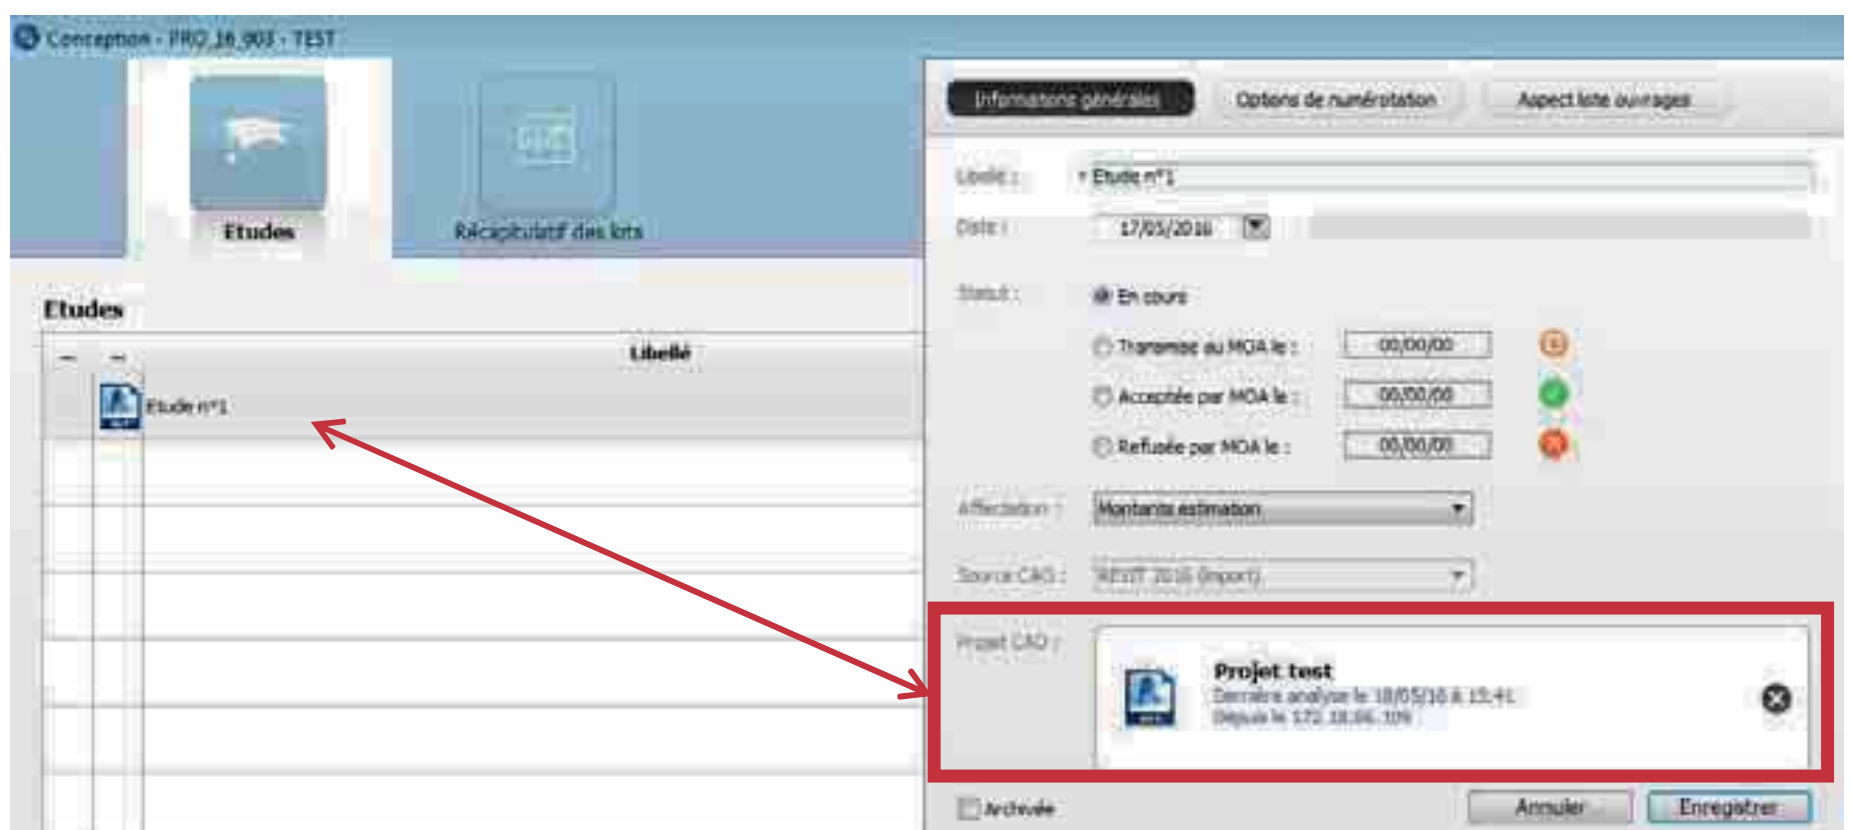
Conception - PRO_16_903 - TEST

Etudes

Récapitulatif des lots

Etudes

| – | – | Libellé |
|---|---|---|
| | | Etude n°1 |

Informations générales | Options de numérotation | Aspect liste ouvrages

Libellé : Etude n°1

Date : 17/05/2016

Statut : En cours

Transmise au MOA le : 00/00/00

Acceptée par MOA le : 00/00/00

Refusée par MOA le : 00/00/00

Affectation : Montants estimation

Source CAO : REVIT 2016 (import)

Projet CAO :

Projet test
Dernière analyse le 18/05/16 à 15:41
Depuis le 172.18.06.109

Archivée

Annuler

Enregistrer